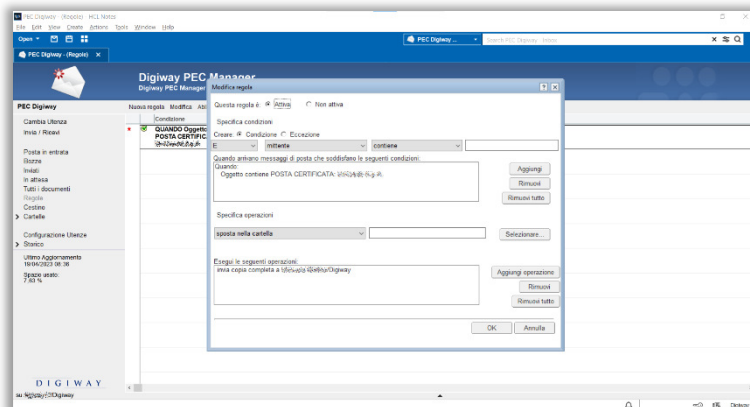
PEC Digiway - (Regole) - HCL Notes
File Edit View Create Actions Tools Window Help
Open
PEC Digiway ...
Search PEC Digiway - Inbox
PEC Digiway - (Regole) ×
Digiway PEC Manager
Digiway PEC Manager
PEC Digiway
Nuova regola Modifica Abi
Cambia Utenza
Invia / Ricevi
Condizione
QUANDO Oggetto
POSTA CERTIFIC
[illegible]
Posta in entrata
Bozze
Inviati
In attesa
Tutti i documenti
Regole
Cestino
Cartelle
Configurazione Utenze
Storico
Ultimo Aggiornamento
19/04/2023 08:36
Spazio usato:
7,83 %
DIGIWAY
su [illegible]/Digiway
Modifica regola
Questa regola è: Attiva Non attiva
Specifica condizioni
Creare: Condizione Eccezione
E
mittente
contiene
Quando arrivano messaggi di posta che soddisfano le seguenti condizioni:
Quando:
Oggetto contiene POSTA CERTIFICATA: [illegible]
Aggiungi
Rimuovi
Rimuovi tutto
Specifica operazioni
sposta nella cartella
Seleziona...
Esegui le seguenti operazioni:
invia copia completa a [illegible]/Digiway
Aggiungi operazione
Rimuovi
Rimuovi tutto
OK
Annulla